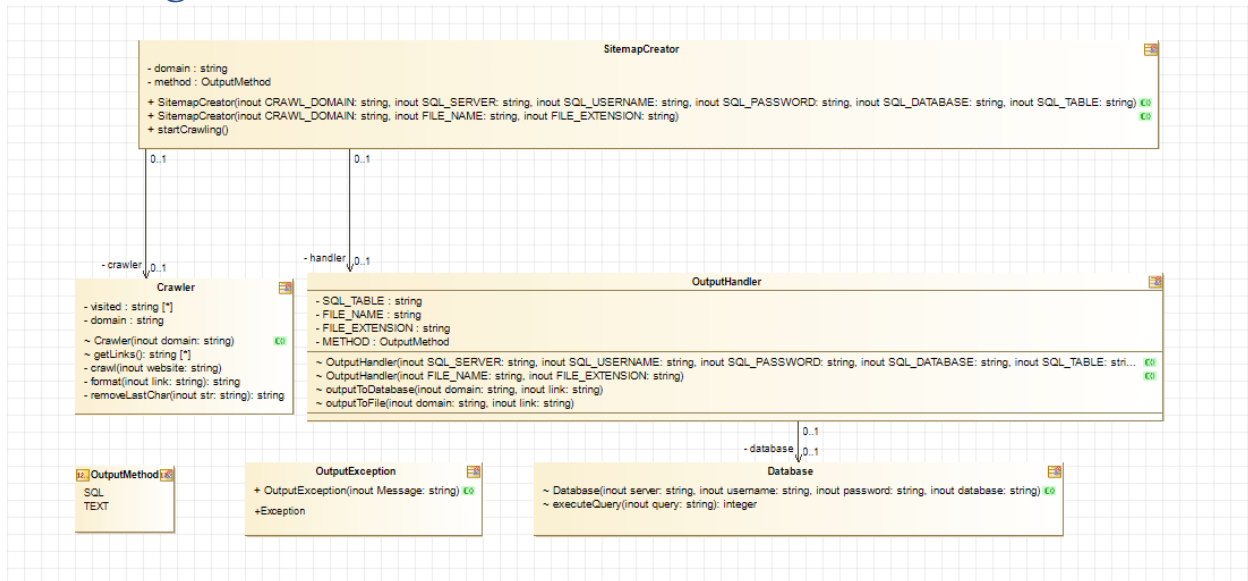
SitemapCreator

- domain : string
- method : OutputMethod

+ SitemapCreator(inout CRAWL_DOMAIN: string, inout SQL_SERVER: string, inout SQL_USERNAME: string, inout SQL_PASSWORD: string, inout SQL_DATABASE: string, inout SQL_TABLE: string)
+ SitemapCreator(inout CRAWL_DOMAIN: string, inout FILE_NAME: string, inout FILE_EXTENSION: string)
+ startCrawling()

0..1

0..1

- crawler 0..1

- handler 0..1

Crawler

- visited : string [*]
- domain : string

~ Crawler(inout domain: string)
~ getLinks(): string [*]
- crawl(inout website: string)
- format(inout link: string): string
- removeLastChar(inout str: string): string

OutputHandler

- SQL_TABLE : string
- FILE_NAME : string
- FILE_EXTENSION : string
- METHOD : OutputMethod

~ OutputHandler(inout SQL_SERVER: string, inout SQL_USERNAME: string, inout SQL_PASSWORD: string, inout SQL_DATABASE: string, inout SQL_TABLE: stri...
~ OutputHandler(inout FILE_NAME: string, inout FILE_EXTENSION: string)
~ outputToDatabase(inout domain: string, inout link: string)
~ outputToFile(inout domain: string, inout link: string)

0..1

- database 0..1

OutputMethod

SQL
TEXT

OutputException

+ OutputException(inout Message: string)

+Exception

Database

~ Database(inout server: string, inout username: string, inout password: string, inout database: string)
~ executeQuery(inout query: string): integer